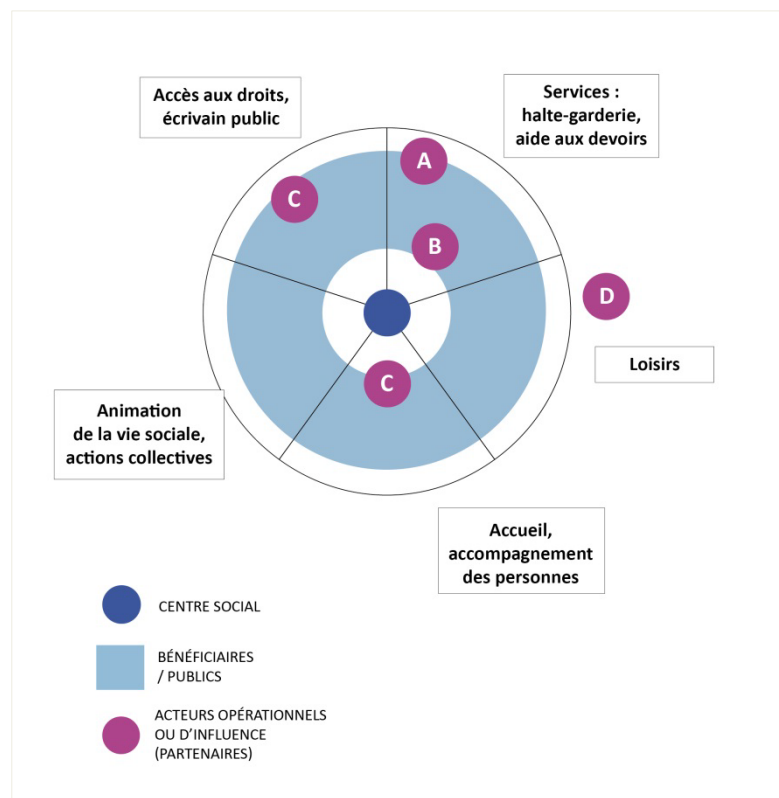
Accès aux droits, écrivain public

Services : halte-garderie, aide aux devoirs

A

C

B

D

Loisirs

C

Animation de la vie sociale, actions collectives

Accueil, accompagnement des personnes

CENTRE SOCIAL

BÉNÉFICIAIRES / PUBLICS

ACTEURS OPÉRATIONNELS OU D'INFLUENCE (PARTENAIRES)